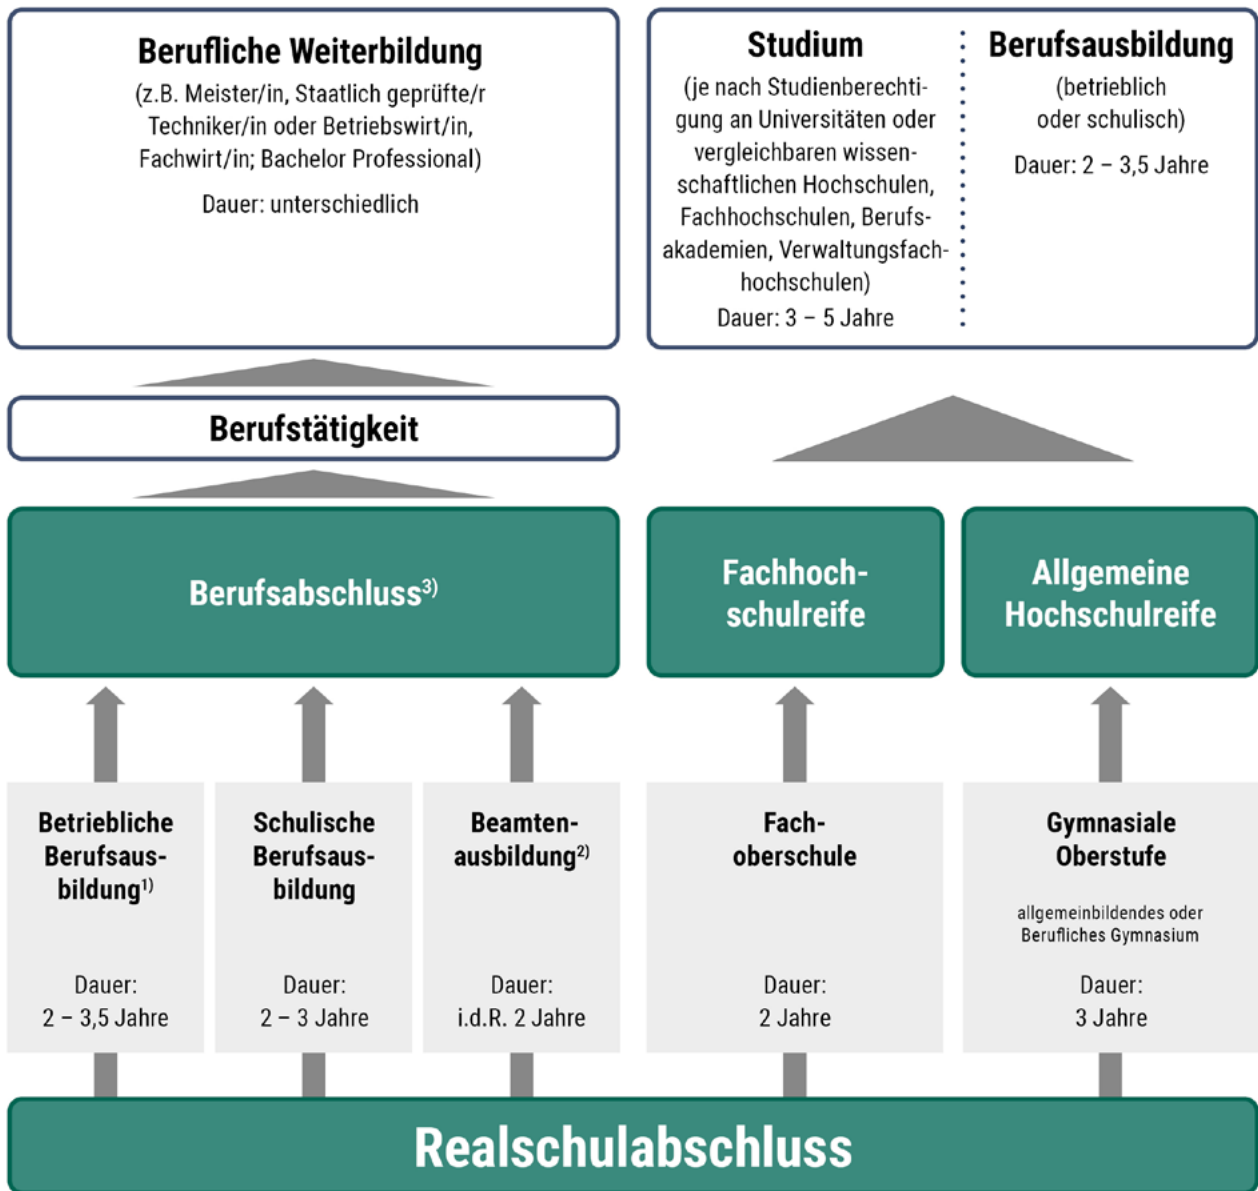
Berufliche Weiterbildung
(z.B. Meister/in, Staatlich geprüfte/r Techniker/in oder Betriebswirt/in, Fachwirt/in; Bachelor Professional)

Dauer: unterschiedlich

Studium
(je nach Studienberechtigung an Universitäten oder vergleichbaren wissenschaftlichen Hochschulen, Fachhochschulen, Berufsakademien, Verwaltungsfachhochschulen)
Dauer: 3 – 5 Jahre

Berufsausbildung
(betrieblich oder schulisch)

Dauer: 2 – 3,5 Jahre

Berufstätigkeit

Berufsabschluss$^{3)}$

Fachhochschulreife

Allgemeine Hochschulreife

Betriebliche Berufsausbildung$^{1)}$

Dauer: 2 – 3,5 Jahre

Schulische Berufsausbildung

Dauer: 2 – 3 Jahre

Beamtenausbildung$^{2)}$

Dauer: i.d.R. 2 Jahre

Fachoberschule

Dauer: 2 Jahre

Gymnasiale Oberstufe
allgemeinbildendes oder Berufliches Gymnasium

Dauer: 3 Jahre

Realschulabschluss